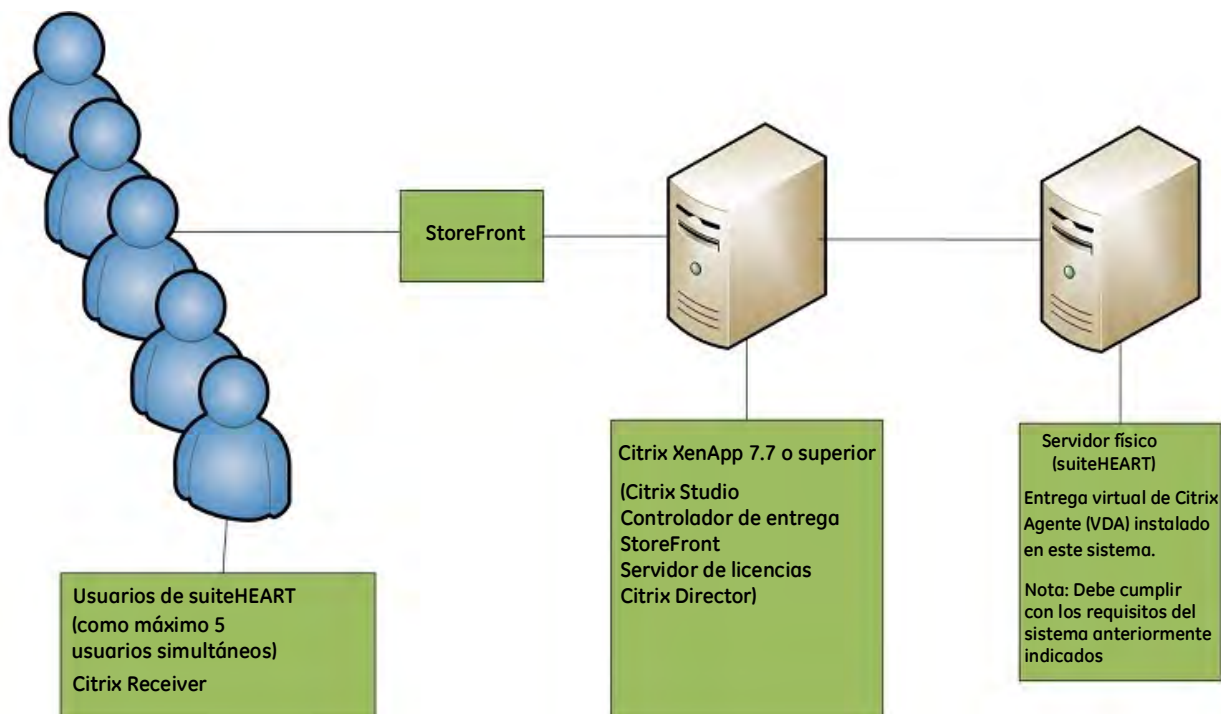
StoreFront

Citrix XenApp 7.7 o superior

(Citrix Studio
Controlador de entrega
StoreFront
Servidor de licencias
Citrix Director)

Servidor físico (suiteHEART)

Entrega virtual de Citrix Agente (VDA) instalado en este sistema.

Nota: Debe cumplir con los requisitos del sistema anteriormente indicados

Usuarios de suiteHEART (como máximo 5 usuarios simultáneos)

Citrix Receiver